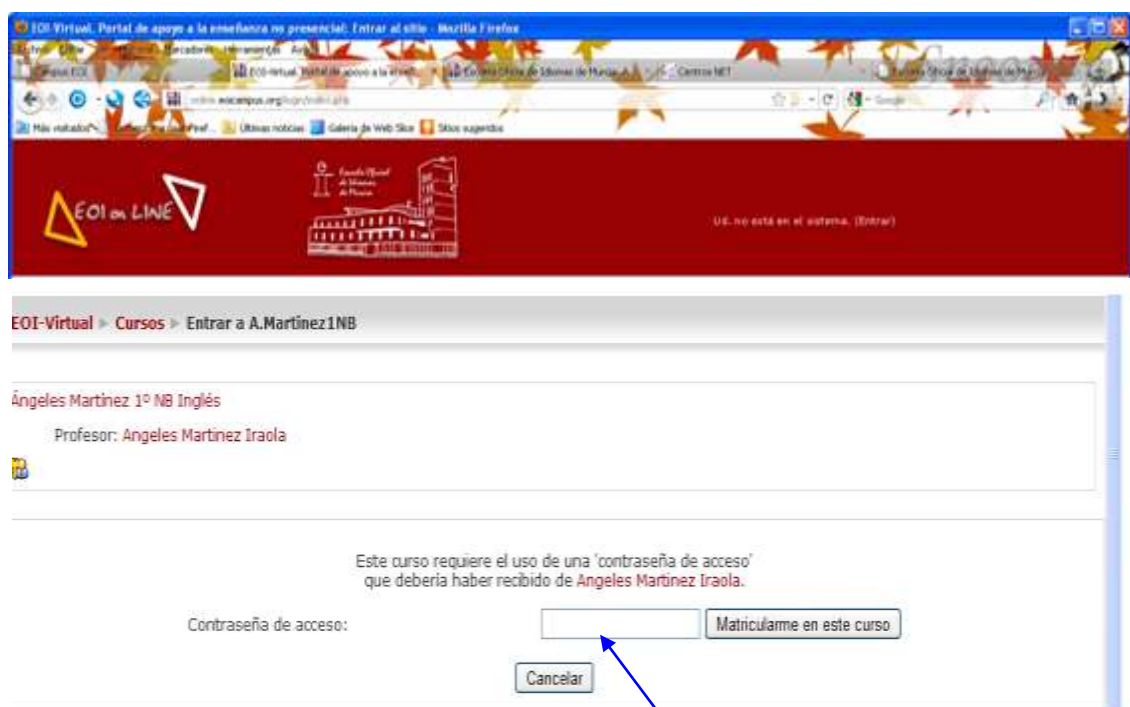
EOI Virtual. Portal de apoyo a la enseñanza no presencial: Entrar al sitio - Mozilla Firefox

Archivo Editar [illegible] Marcadores Herramientas Ayuda

Campus EOI | EOI-Virtual. Portal de apoyo a la ens... | Escuela Oficial de Idiomas de Murcia | Centros NET | Escuela Oficial de Idiomas de Murcia

online.eoicampus.org/login/index.php

Google

Más visitados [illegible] Ultimas noticias Galería de Web Slice Sitios sugeridos

EOI on LINE

Escuela Oficial de Idiomas de Murcia

Ud. no está en el sistema. (Entrar)

EOI-Virtual ▸ Cursos ▸ Entrar a A.Martinez1NB

Ángeles Martinez 1º NB Inglés

Profesor: Angeles Martinez Iraola

Este curso requiere el uso de una 'contraseña de acceso' que debería haber recibido de Angeles Martinez Iraola.

Contraseña de acceso: Matricularme en este curso

Cancelar